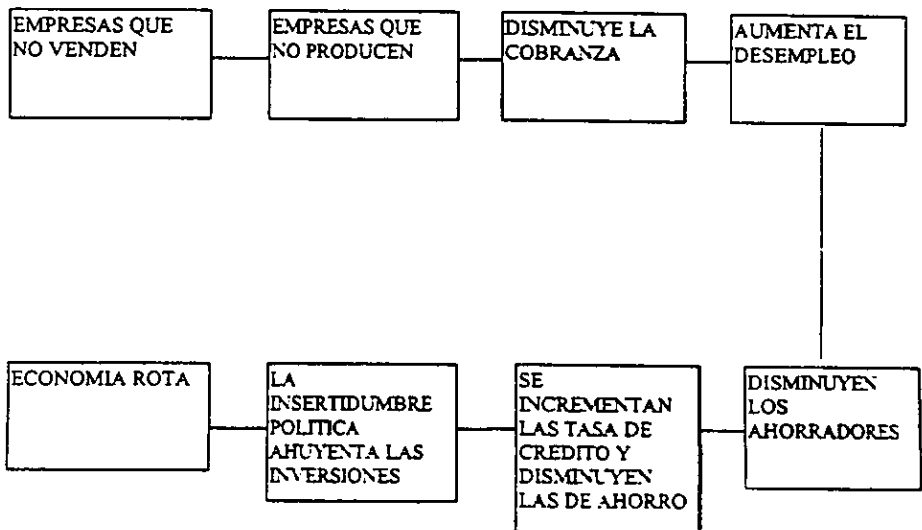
EMPRESAS QUE NO VENDEN

EMPRESAS QUE NO PRODUCEN

DISMINUYE LA COBRANZA

AUMENTA EL DESEMPLEO

DISMINUYEN LOS AHORRADORES

SE INCREMENTAN LAS TASA DE CREDITO Y DISMINUYEN LAS DE AHORRO

LA INSERTIDUMBRE POLITICA AHUYENTA LAS INVERSIONES

ECONOMIA ROTA